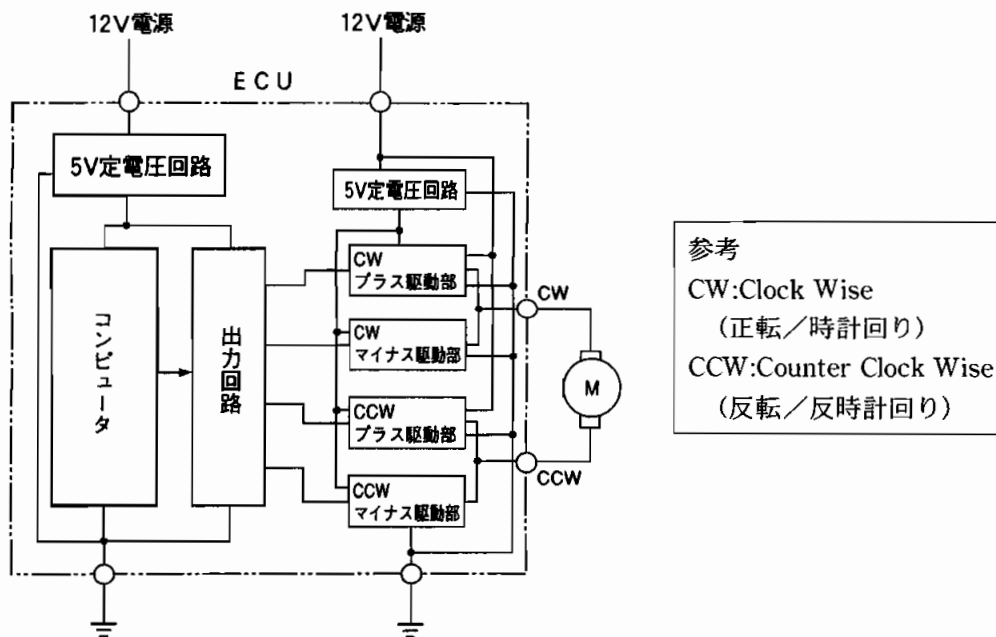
12V電源

12V電源

ECU

5V定電圧回路

5V定電圧回路

コンピュータ

出力回路

CW プラス駆動部

CW マイナス駆動部

CCW プラス駆動部

CCW マイナス駆動部

CW

M

CCW

参考
CW:Clock Wise
（正転／時計回り）
CCW:Counter Clock Wise
（反転／反時計回り）